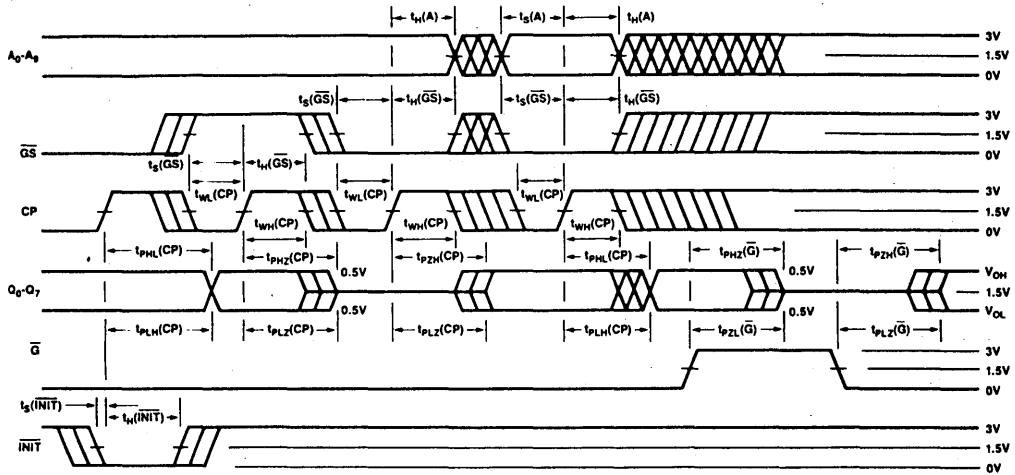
$t_H(A)$ $t_S(A)$ $t_H(A)$

$A_0$-$A_9$

3V
1.5V
0V

$t_S(\overline{GS})$ $t_H(\overline{GS})$ $t_S(\overline{GS})$ $t_H(\overline{GS})$

$\overline{GS}$

3V
1.5V
0V

$t_S(\overline{GS})$ $t_H(\overline{GS})$

$t_{WL}(CP)$ $t_{WL}(CP)$ $t_{WL}(CP)$

CP

3V
1.5V
0V

$t_{WH}(CP)$ $t_{WH}(CP)$ $t_{WH}(CP)$

$t_{PHL}(CP)$ $t_{PHZ}(CP)$ $t_{PZH}(CP)$ $t_{PHL}(CP)$ $t_{PHZ}(\overline{G})$ $t_{PZH}(\overline{G})$

0.5V 0.5V

$Q_0$-$Q_7$

$V_{OH}$
1.5V
$V_{OL}$

0.5V 0.5V

$t_{PLH}(CP)$ $t_{PLZ}(CP)$ $t_{PLZ}(CP)$ $t_{PLH}(CP)$ $t_{PZL}(\overline{G})$ $t_{PLZ}(\overline{G})$

$\overline{G}$

3V
1.5V
0V

$t_S(\overline{INIT})$ $t_H(\overline{INIT})$

$\overline{INIT}$

3V
1.5V
0V